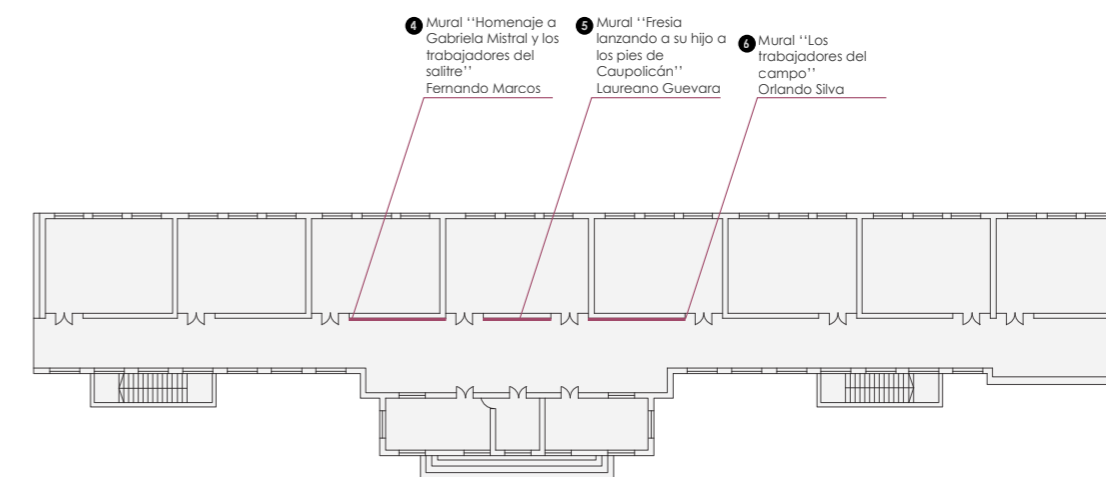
4 Mural ''Homenaje a Gabriela Mistral y los trabajadores del salitre''
Fernando Marcos

5 Mural ''Fresia lanzando a su hijo a los pies de Caupolicán''
Laureano Guevara

6 Mural ''Los trabajadores del campo''
Orlando Silva